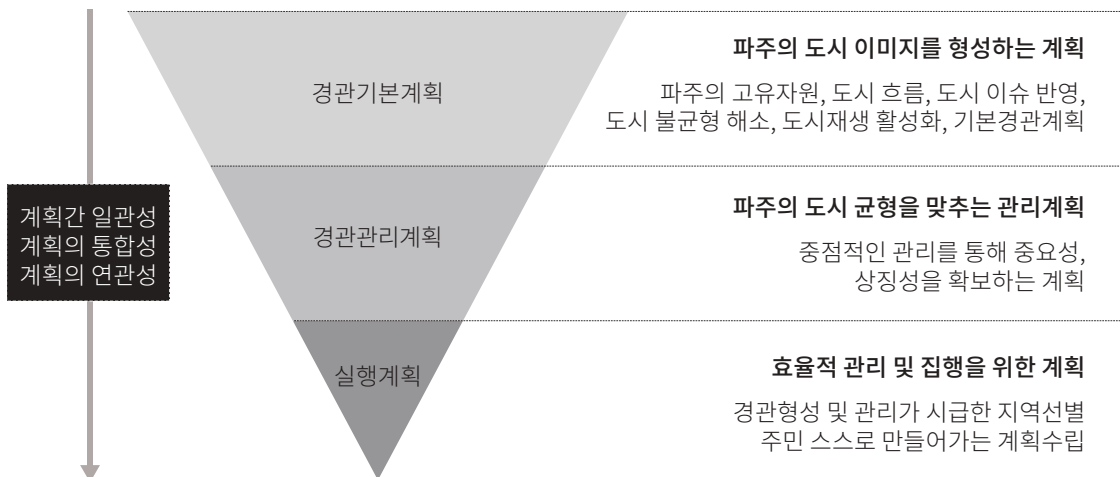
계획간 일관성
계획의 통합성
계획의 연관성

경관기본계획

파주의 도시 이미지를 형성하는 계획

파주의 고유자원, 도시 흐름, 도시 이슈 반영, 도시 불균형 해소, 도시재생 활성화, 기본경관계획

경관관리계획

파주의 도시 균형을 맞추는 관리계획

중점적인 관리를 통해 중요성, 상징성을 확보하는 계획

실행계획

효율적 관리 및 집행을 위한 계획

경관형성 및 관리가 시급한 지역선별
주민 스스로 만들어가는 계획수립